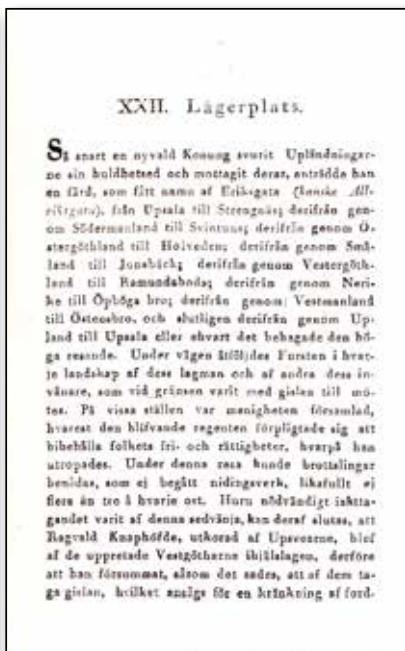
XXII. Lägerplats.

Så snart en nyvald Konung svurit Upländingarne sin huldhetsed och mottagit deras, anträdde han en färd, som fått namn af Eriks-gata (kanske Allrikgata), från Upsala till Strengnäs; derifrån genom Södermanland till Svintuna; derifrån genom Östergöthland till Holveden; derifrån genom Småland till Jonsbäck; derifrån genom Vestergöthland till Ramundaboda; derifrån genom Nerike till Öphöga bro; derifrån genom Vestmanland till Östeaabro, och slutligen derifrån genom Upland till Upsala eller ehvart det behagade den höga resande. Under vägen åtföljdes Fursten i hvarje landskap af dess lagman och af andra dess invånare, som vid gränsen varit med gislan till mötes. På vissa ställen var menigheten församlad, hvarest den blifvande regenten förpligtade sig att bibehålla folkets fri- och rättigheter, hvarpå han utropades. Under denna resa kunde brottslingar benådas, som ej begått nidingsverk, likafullt ej flera än tre i hvarje ost. Huru nödvändigt iakttagandet varit af denna sedvänja, kan deraf slutas, att Ragvald Knaphöfde, utkorad af Upsvearne, blef af de uppretade Vestgöthärne ihjälslagen, derföre att han försummat, såsom det sades, att af dem taga gislan, hvilket ansågs för en kränkning af ford-